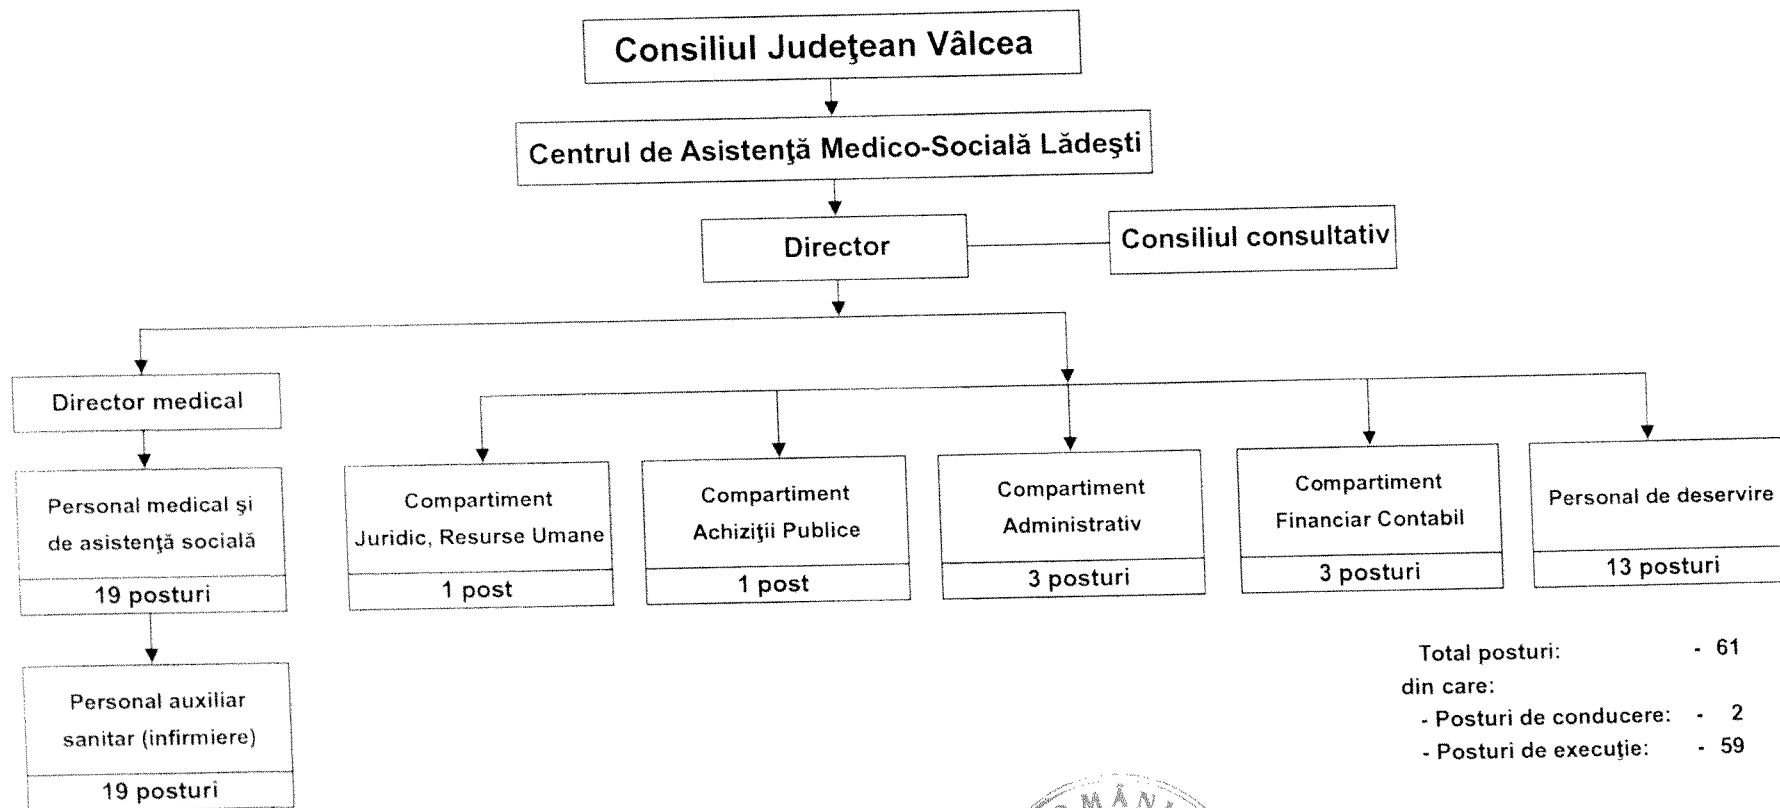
Consiliul Judeţean Vâlcea

Centrul de Asistenţă Medico-Socială Lădeşti

Director

Consiliul consultativ

Director medical

Personal medical şi de asistenţă socială

19 posturi

Personal auxiliar sanitar (infirmiere)

19 posturi

Compartiment Juridic, Resurse Umane

1 post

Compartiment Achiziţii Publice

1 post

Compartiment Administrativ

3 posturi

Compartiment Financiar Contabil

3 posturi

Personal de deservire

13 posturi

Total posturi: - 61
din care:
- Posturi de conducere: - 2
- Posturi de execuţie: - 59

MÂN